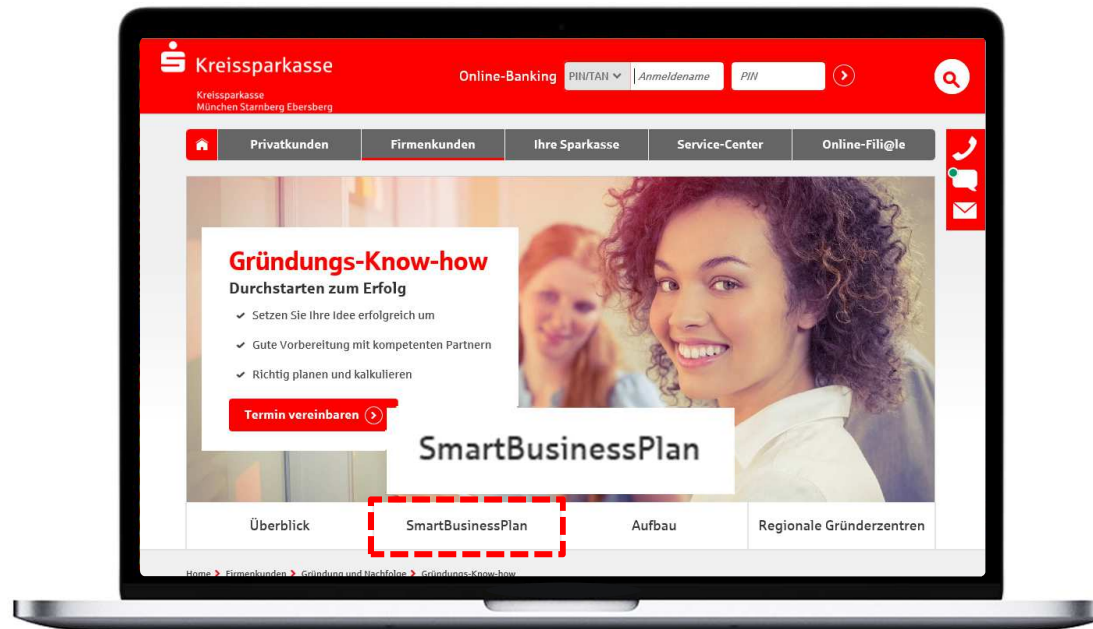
Kreissparkasse

Kreissparkasse München Starnberg Ebersberg

Online-Banking PIN/TAN Anmeldename PIN

Privatkunden | Firmenkunden | Ihre Sparkasse | Service-Center | Online-Fili@le

Gründungs-Know-how

Durchstarten zum Erfolg

Setzen Sie Ihre Idee erfolgreich um

Gute Vorbereitung mit kompetenten Partnern

Richtig planen und kalkulieren

Termin vereinbaren

SmartBusinessPlan

Überblick | SmartBusinessPlan | Aufbau | Regionale Gründerzentren

Home > Firmenkunden > Gründung und Nachfolge > Gründungs-Know-how